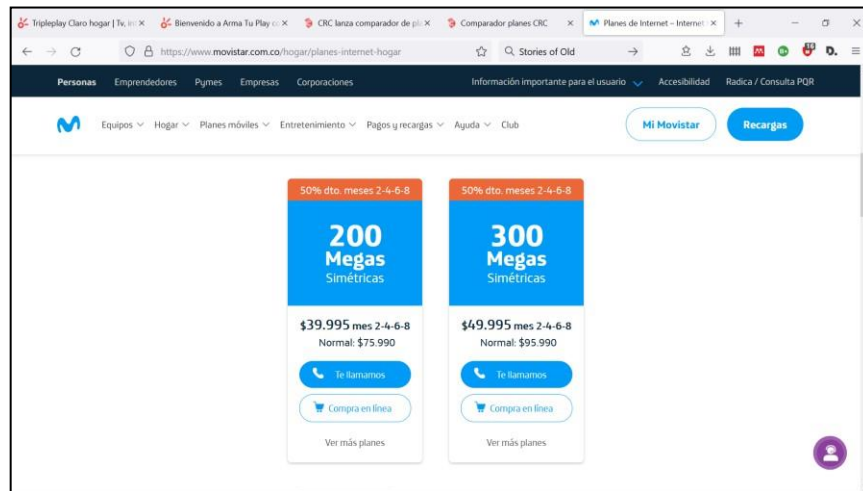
Tripleplay Claro hogar | Tv, in × Bienvenido a Arma Tu Play c × CRC lanza comparador de pl × Comparador planes CRC × Planes de Internet - Internet ×

https://www.movistar.com.co/hogar/planes-internet-hogar

Stories of Old

Personas Emprendedores Pymes Empresas Corporaciones Información importante para el usuario Accesibilidad Radica / Consulta PQR

Equipos Hogar Planes móviles Entretenimiento Pagos y recargas Ayuda Club

Mi Movistar

Recargas

50% dto. meses 2-4-6-8

200
Megas
Simétricas

$39.995 mes 2-4-6-8
Normal: $75.990

Te llamamos

Compra en línea

Ver más planes

50% dto. meses 2-4-6-8

300
Megas
Simétricas

$49.995 mes 2-4-6-8
Normal: $95.990

Te llamamos

Compra en línea

Ver más planes